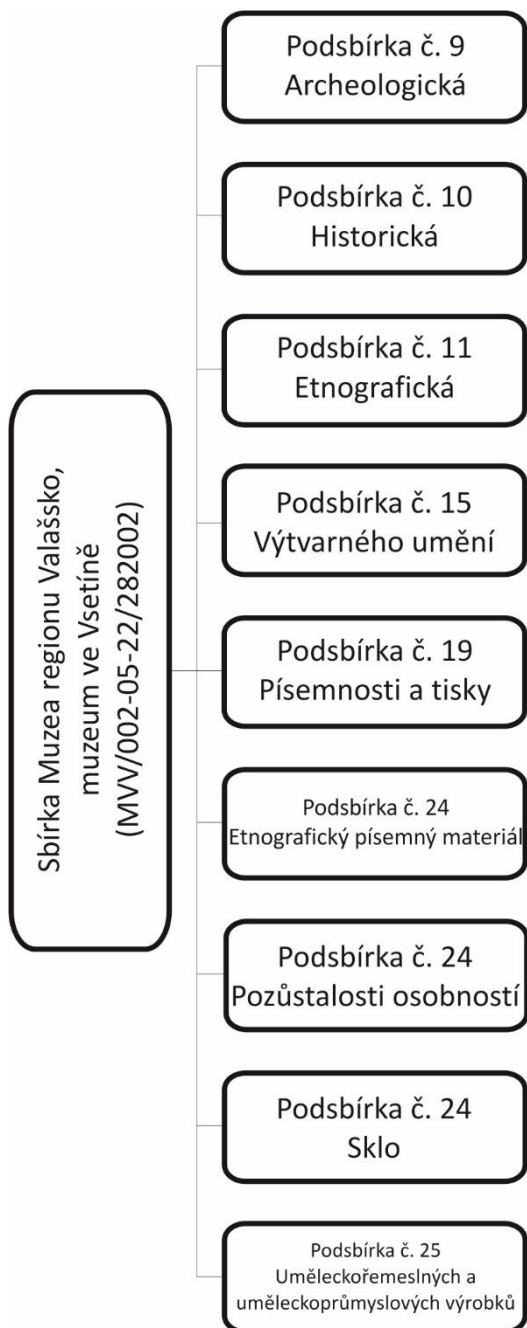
Sbírka Muzea regionu Valašsko, muzeum ve Vsetíně (MVV/002-05-22/282002)

Podsbírka č. 9
Archeologická

Podsbírka č. 10
Historická

Podsbírka č. 11
Etnografická

Podsbírka č. 15
Výtvarného umění

Podsbírka č. 19
Písemnosti a tisky

Podsbírka č. 24
Etnografický písemný materiál

Podsbírka č. 24
Pozůstalosti osobností

Podsbírka č. 24
Sklo

Podsbírka č. 25
Uměleckořemeslných a uměleckoprůmyslových výrobků